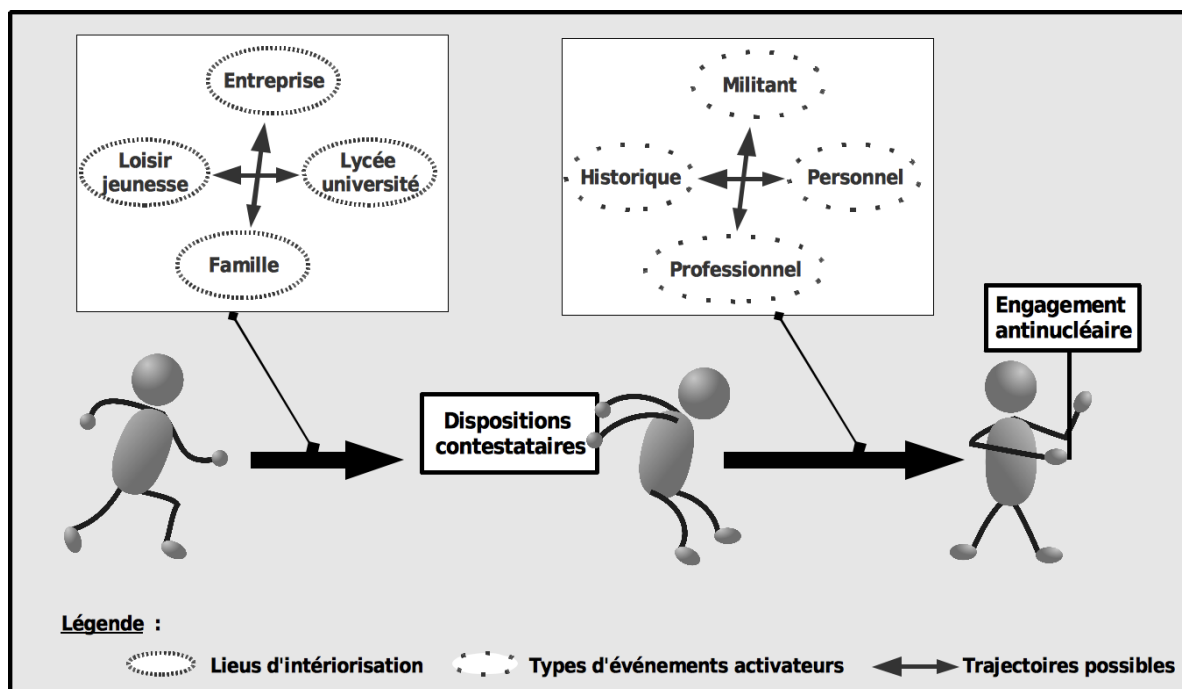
Entreprise

Loisir jeunesse

Lycée université

Famille

Militant

Historique

Personnel

Professionnel

Engagement antinucléaire

Dispositions contestataires

Légende :

Lieux d'intériorisation

Types d'événements activateurs

Trajectoires possibles